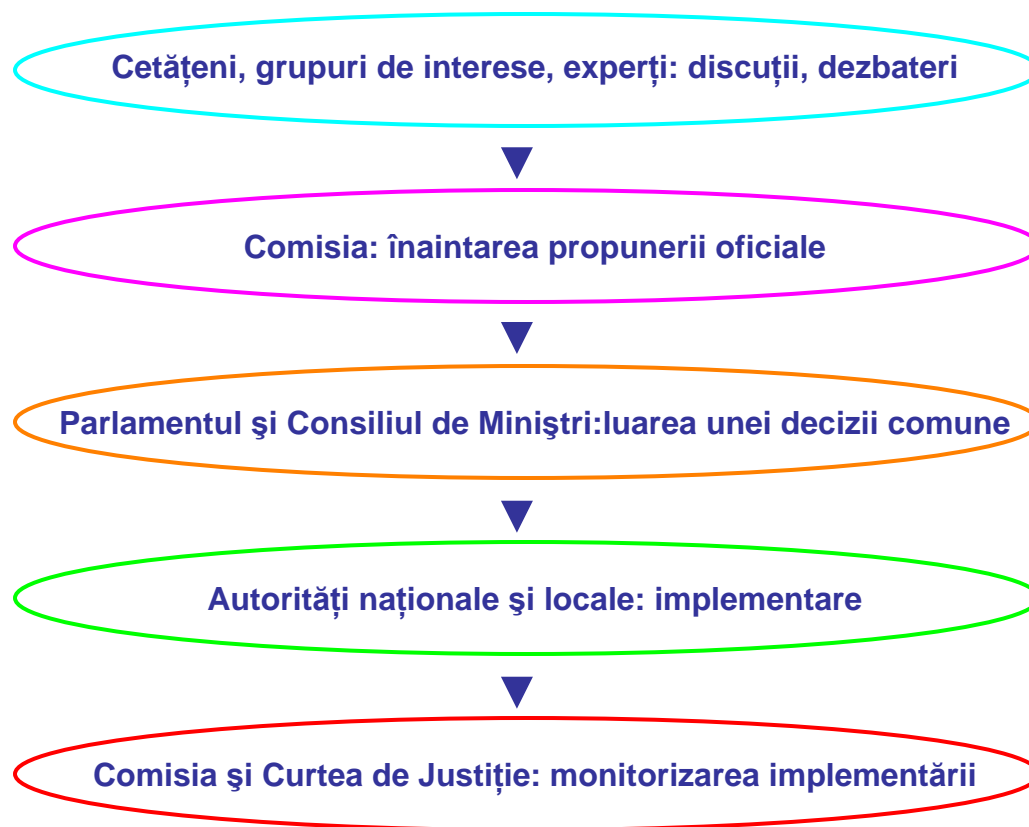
Cetățeni, grupuri de interese, experți: discuții, dezbateri

Comisia: înaintarea propunerii oficiale

Parlamentul şi Consiliul de Miniştri:luarea unei decizii comune

Autorități naționale şi locale: implementare

Comisia şi Curtea de Justiție: monitorizarea implementării